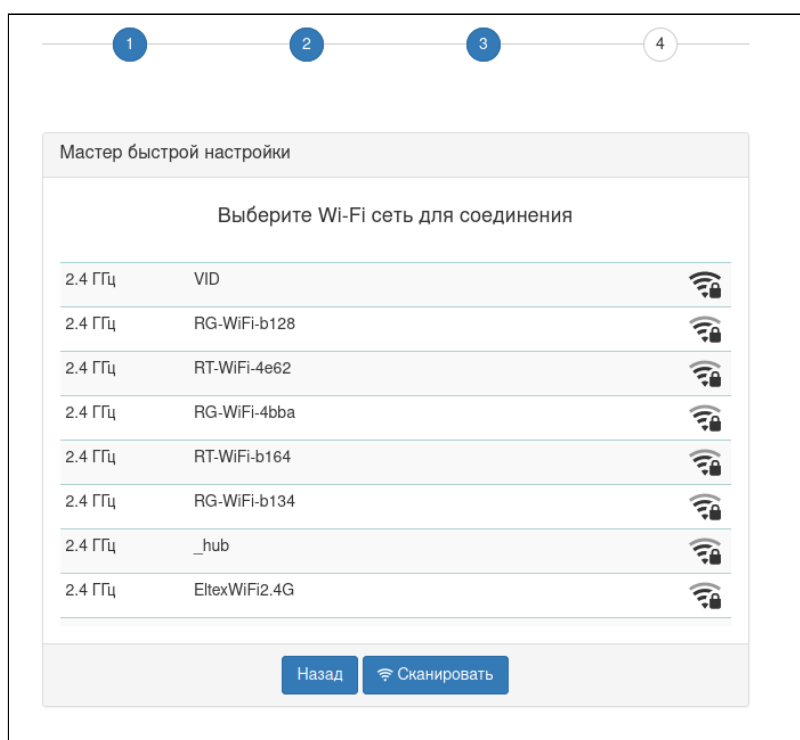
1 2 3 4

Мастер быстрой настройки

Выберите Wi-Fi сеть для соединения

| | |
|---|---|
| 2.4 ГГц | VID |
| 2.4 ГГц | RG-WiFi-b128 |
| 2.4 ГГц | RT-WiFi-4e62 |
| 2.4 ГГц | RG-WiFi-4bba |
| 2.4 ГГц | RT-WiFi-b164 |
| 2.4 ГГц | RG-WiFi-b134 |
| 2.4 ГГц | _hub |
| 2.4 ГГц | EltexWiFi2.4G |

Назад Сканировать